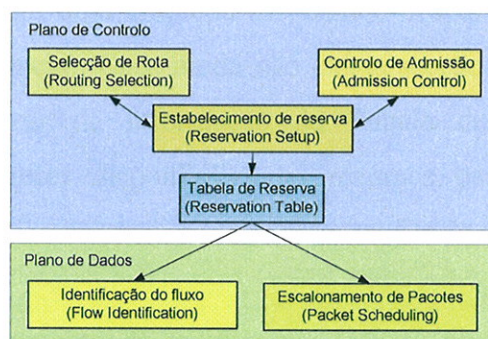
Plano de Controlo

Selecção de Rota
(Routing Selection)

Controlo de Admissão
(Admission Control)

Estabelecimento de reserva
(Reservation Setup)

Tabela de Reserva
(Reservation Table)

Plano de Dados

Identificação do fluxo
(Flow Identification)

Escalonamento de Pacotes
(Packet Scheduling)